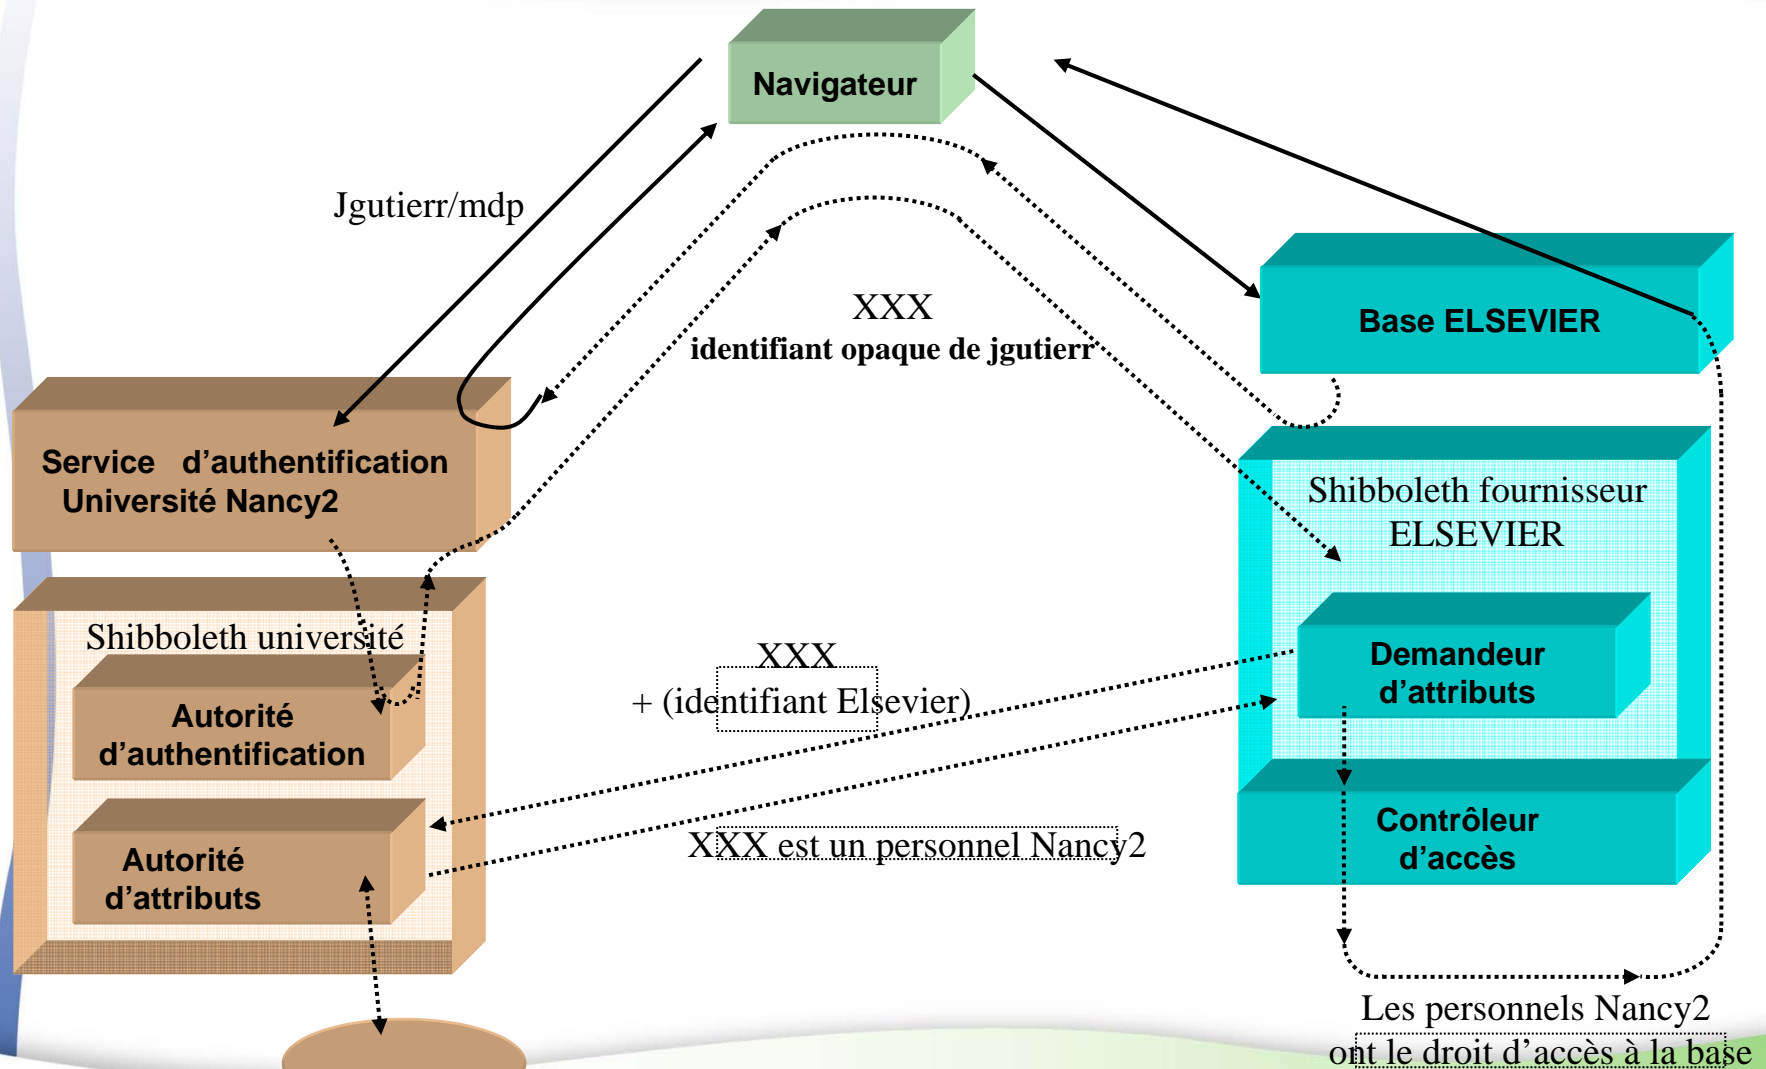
Navigateur

Jgutierr/mdp

XXX
identifiant opaque de jgutierr

Base ELSEVIER

Service d'authentification Université Nancy2

Shibboleth fournisseur ELSEVIER

Shibboleth université

Autorité d'authentification

XXX
+ (identifiant Elsevier)

Demandeur d'attributs

Contrôleur d'accès

Autorité d'attributs

XXX est un personnel Nancy2

Les personnels Nancy2 ont le droit d'accès à la base